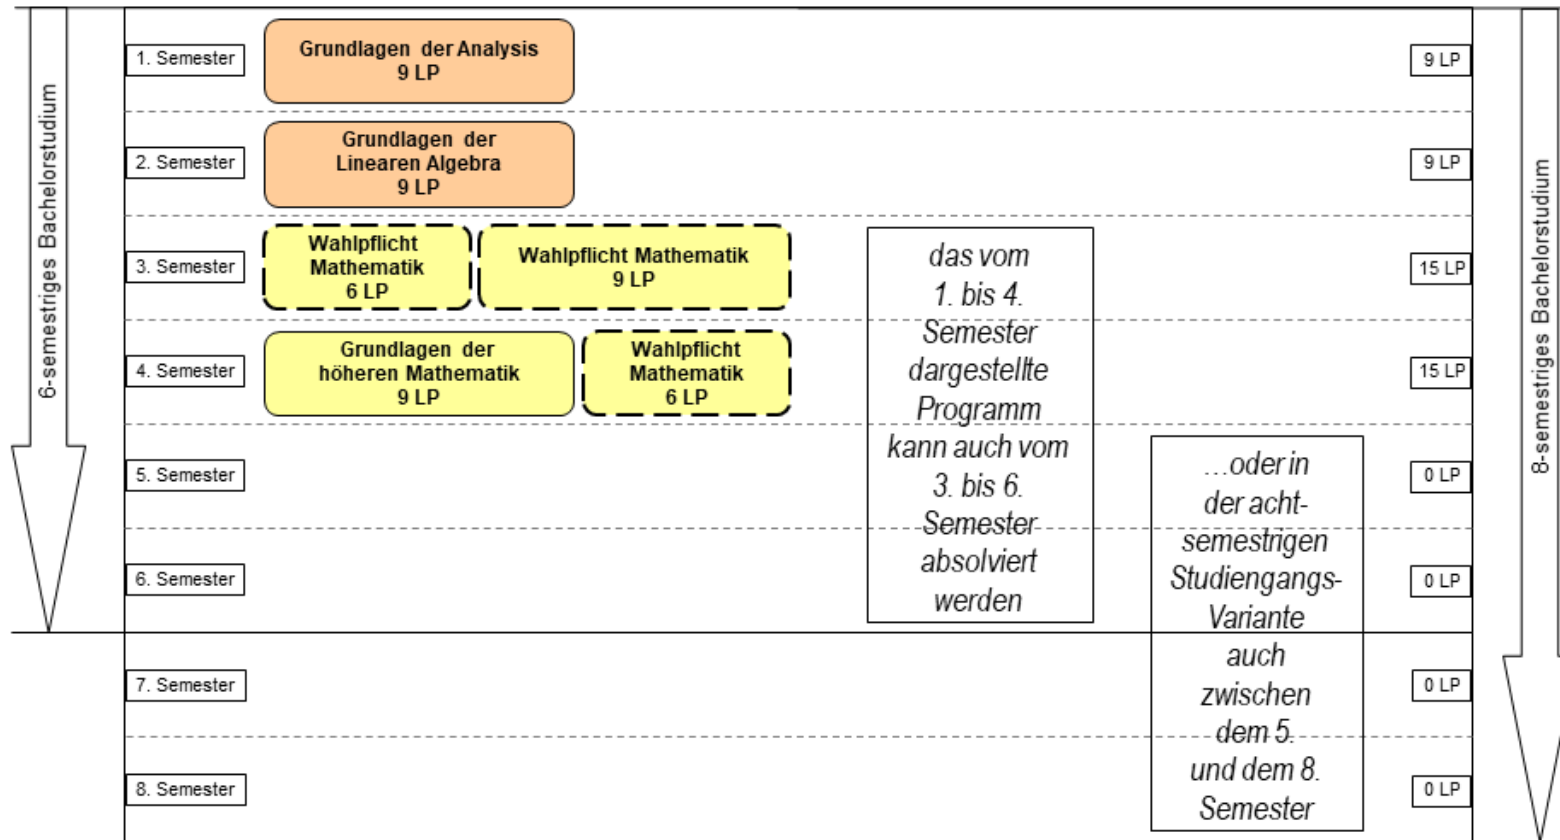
6-semestriges Bachelorstudium

1. Semester
Grundlagen der Analysis
9 LP
9 LP

2. Semester
Grundlagen der Linearen Algebra
9 LP
9 LP

3. Semester
Wahlpflicht Mathematik
6 LP
Wahlpflicht Mathematik
9 LP
15 LP

4. Semester
Grundlagen der höheren Mathematik
9 LP
Wahlpflicht Mathematik
6 LP
15 LP

5. Semester
0 LP

6. Semester
0 LP

7. Semester
0 LP

8. Semester
0 LP

das vom 1. bis 4. Semester dargestellte Programm kann auch vom 3. bis 6. Semester absolviert werden

...oder in der achtsemestrigen Studiengangs-Variante auch zwischen dem 5. und dem 8. Semester

8-semestriges Bachelorstudium